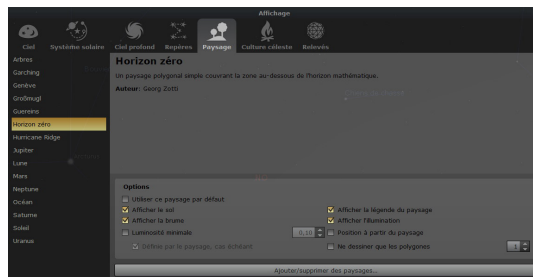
Affichage

Ciel
Système solaire
Ciel profond
Repères
Paysage
Culture céleste
Relevés

Arbres
Garching
Genève
Großmugl
Guereins
Horizon zéro
Hurricane Ridge
Jupiter
Lune
Mars
Neptune
Océan
Saturne
Soleil
Uranus

Horizon zéro

Un paysage polygonal simple couvrant la zone au-dessous de l'horizon mathématique.

Autour: Georg Zotti

Options

Utiliser ce paysage par défaut
Afficher le sol
Afficher la brume
Luminosité minimale
0,10
Définie par le paysage, cas échéant
Afficher la légende du paysage
Afficher l'illumination
Position à partir du paysage
Ne dessiner que les polygones
1

Ajouter/supprimer des paysages...